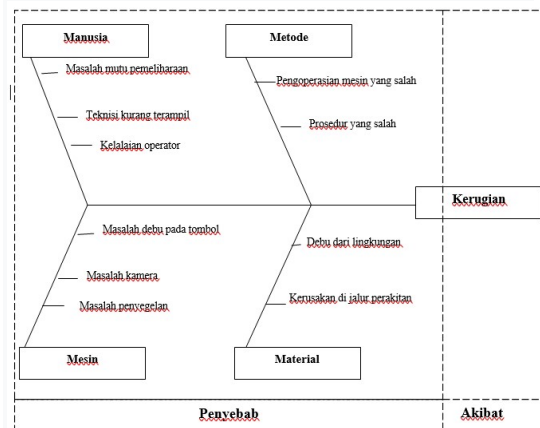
Manusia

Masalah mutu pemeliharaan

Teknisi kurang terampil

Kelalaian operator

Metode

Pengoperasian mesin yang salah

Prosedur yang salah

Kerugian

Masalah debu pada tombol

Masalah kamera

Masalah penyegelan

Debu dari lingkungan

Kerusakan di jalur perakitan

Mesin

Material

Penyebab

Akibat